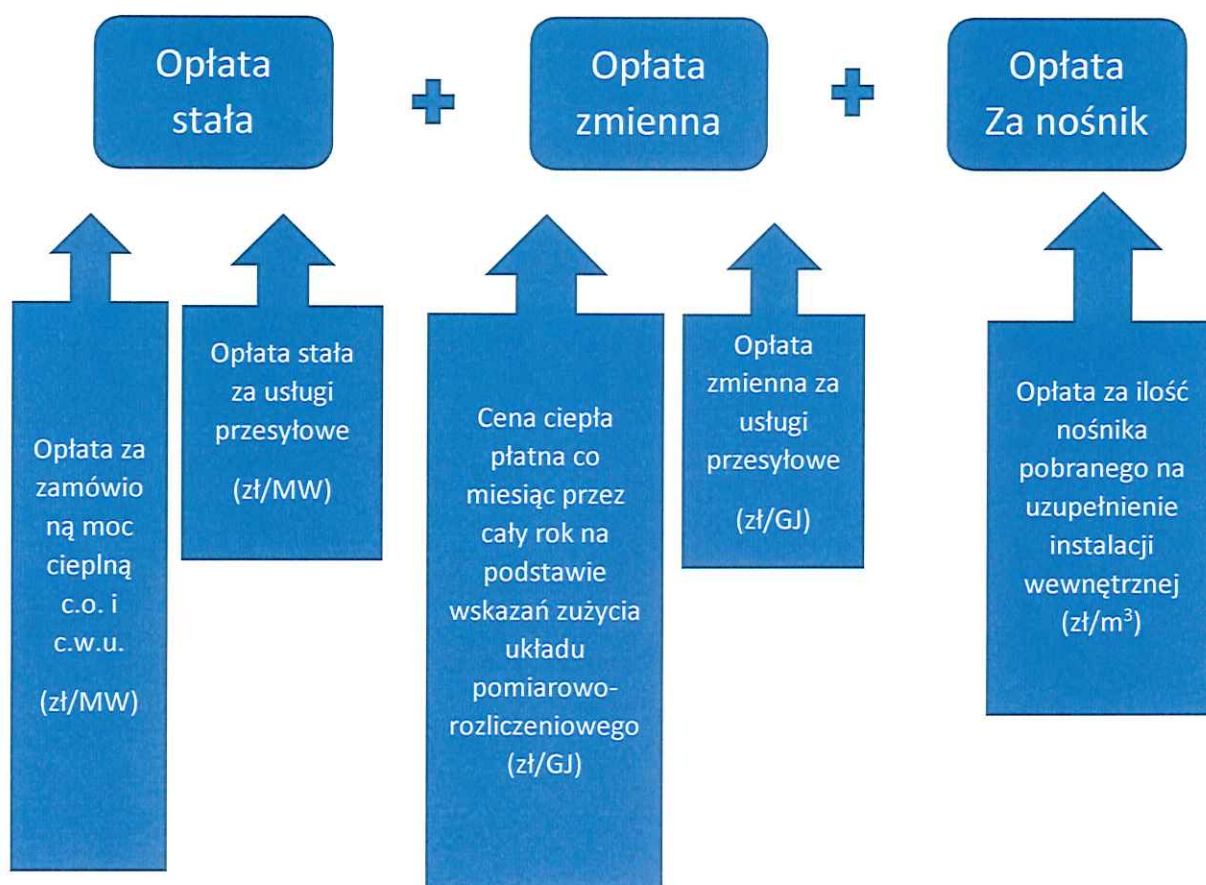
Opłata stała

Opłata zmienna

Opłata Za nośnik

Opłata za zamówioną moc cieplną c.o. i c.w.u.

(zł/MW)

Opłata stała za usługi przesyłowe

(zł/MW)

Cena ciepła płatna co miesiąc przez cały rok na podstawie wskazań zużycia układu pomiarowo-rozliczeniowego (zł/GJ)

Opłata zmienna za usługi przesyłowe

(zł/GJ)

Opłata za ilość nośnika pobranego na uzupełnienie instalacji wewnętrznej (zł/m$^3$)